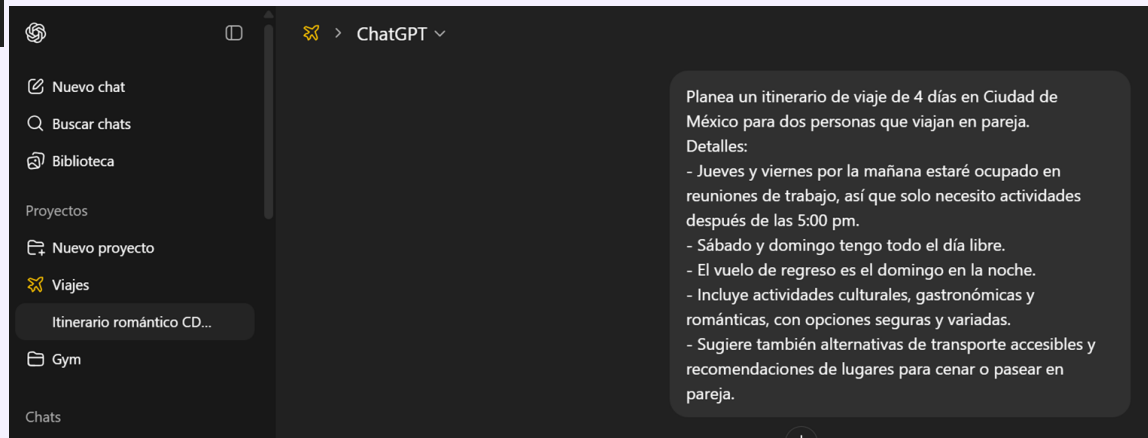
Nuevo chat
Buscar chats
Biblioteca
Proyectos
Nuevo proyecto
Viajes
Itinerario romántico CD...
Gym
Chats

> ChatGPT

Planea un itinerario de viaje de 4 días en Ciudad de México para dos personas que viajan en pareja.
Detalles:
- Jueves y viernes por la mañana estaré ocupado en reuniones de trabajo, así que solo necesito actividades después de las 5:00 pm.
- Sábado y domingo tengo todo el día libre.
- El vuelo de regreso es el domingo en la noche.
- Incluye actividades culturales, gastronómicas y románticas, con opciones seguras y variadas.
- Sugiere también alternativas de transporte accesibles y recomendaciones de lugares para cenar o pasear en pareja.